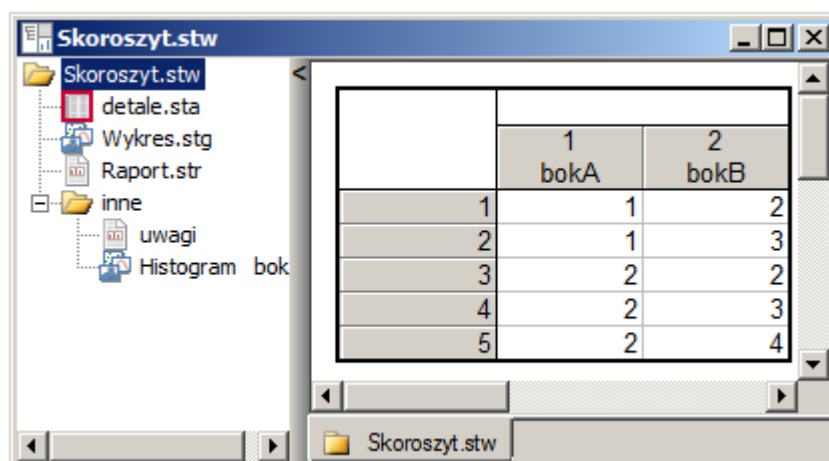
Skoroszyt.stw

Skoroszyt.stw
detale.sta
Wykres.stg
Raport.str
inne
uwagi
Histogram bok

<

|   | 1 bokA | 2 bokB |
|---|---|---|
| 1 | 1 | 2 |
| 2 | 1 | 3 |
| 3 | 2 | 2 |
| 4 | 2 | 3 |
| 5 | 2 | 4 |

Skoroszyt.stw